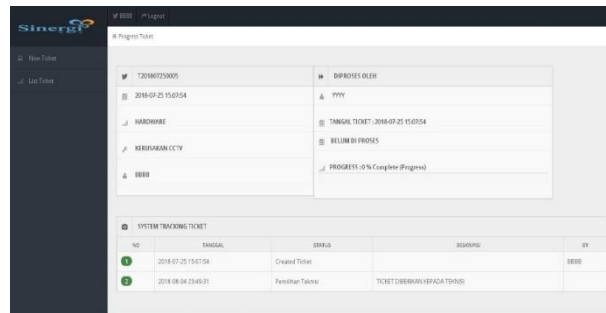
Sinergi

BBBB Logout

New Ticket

List Ticket

Progress Ticket

T201807250005

2018-07-25 15:07:54

HARDWARE

KERUSAKAN CCTV

BBBB

DIPROSES OLEH

YYYY

TANGAL TICKET : 2018-07-25 15:07:54

BELUM DI PROSES

PROGRESS : 0 % Complete (Progress)

SYSTEM TRACKING TICKET

| NO | TANGGAL | STATUS | DESKRIPSI | BY |
|---|---|---|---|---|
| 1 | 2018-07-25 15:07:54 | Created Ticket | | BBBB |
| 2 | 2018-08-04 23:49:31 | Pemilihan Teknisi | TICKET DIBERIKAN KEPADA TEKNISI | |